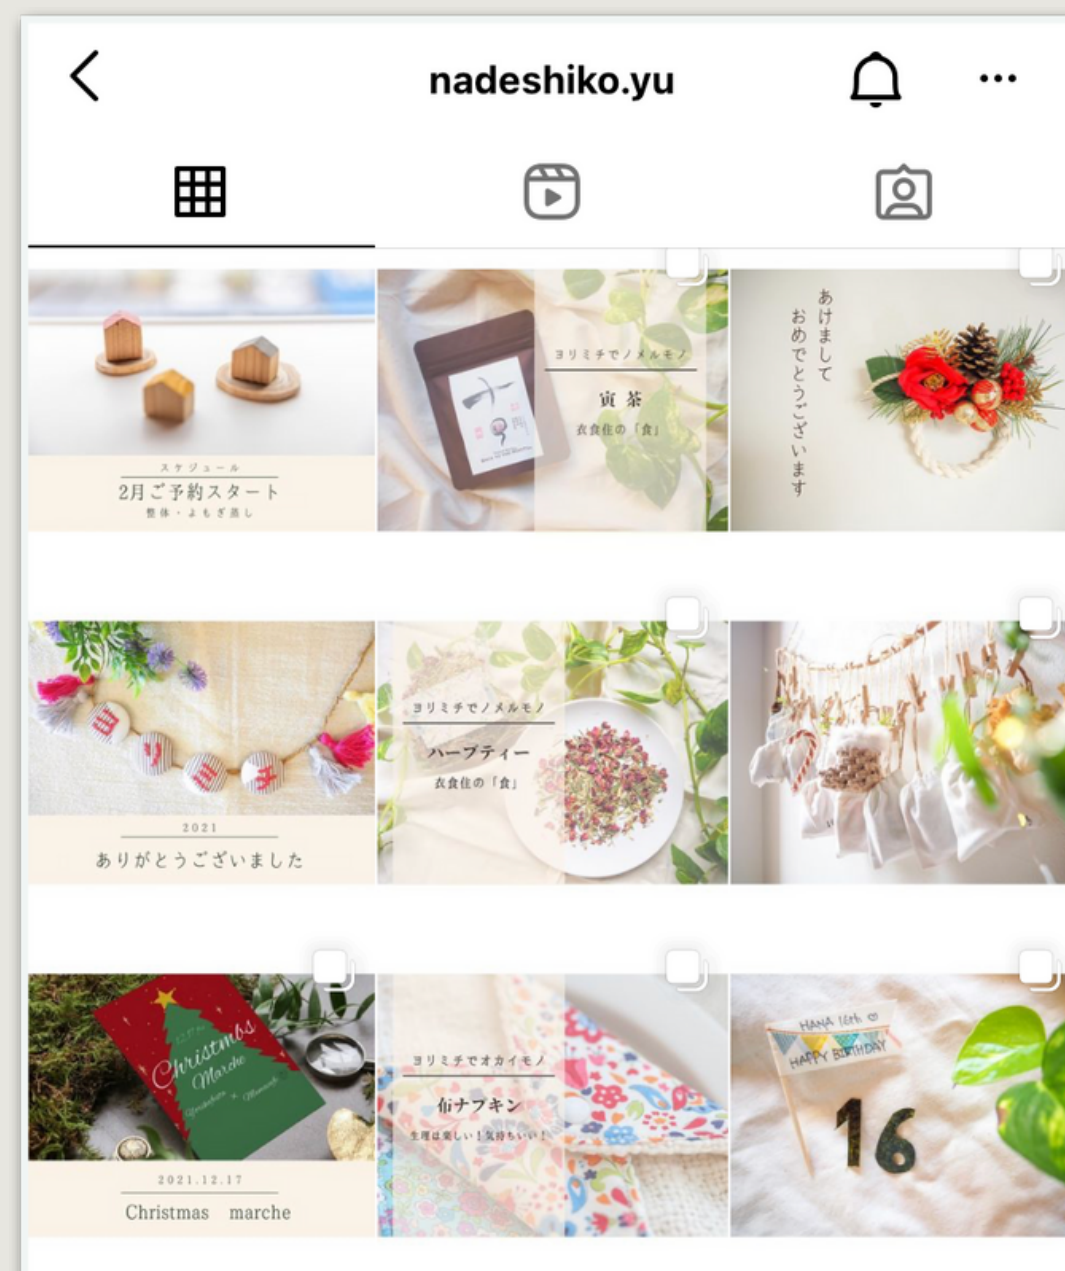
nadeshiko.yu

スケジュール
2月ご予約スタート
整体・よもぎ蒸し

ヨリミチでノメルモノ
寅茶
衣食住の「食」

あけまして
おめでとうございます

ヨリミチ

2021
ありがとうございました

ヨリミチでノメルモノ
ハーブティー
衣食住の「食」

Christmas Marche

2021.12.17
Christmas marche

ヨリミチでオカイモノ
布ナフキン
生理は楽しい！気持ちいい！

HANA 16th
HAPPY BIRTHDAY
16